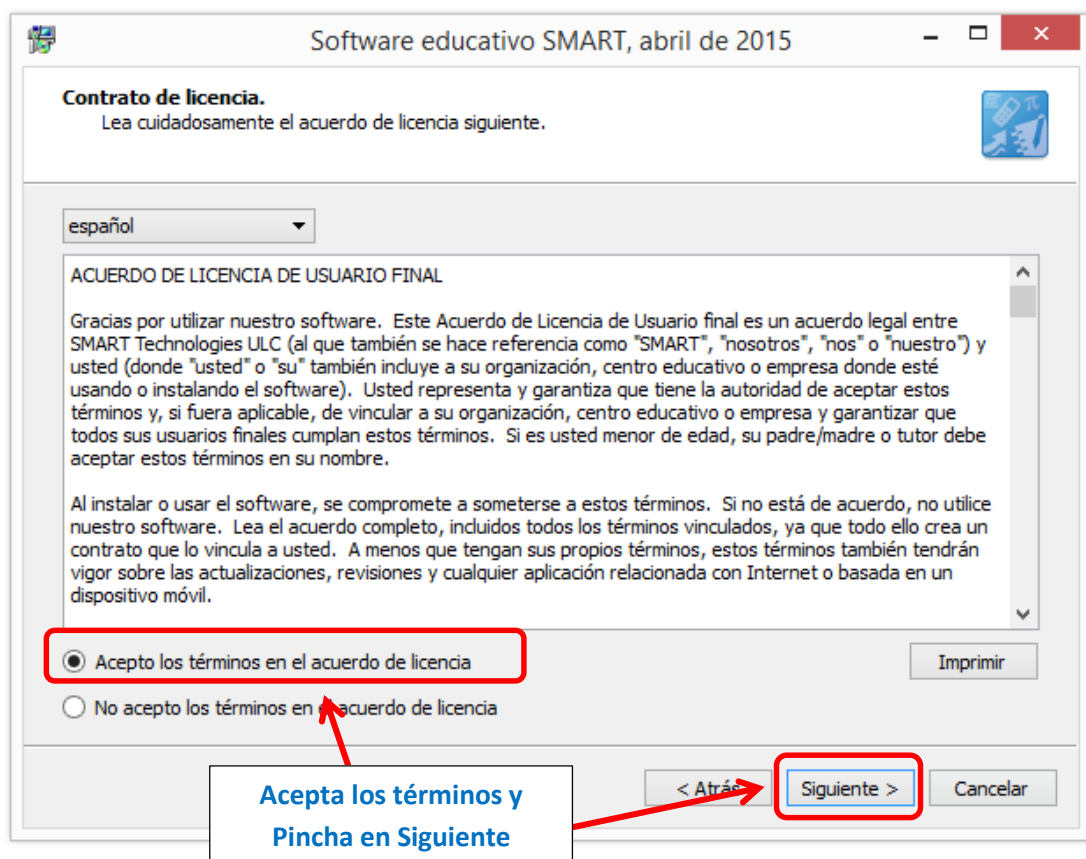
Software educativo SMART, abril de 2015

Contrato de licencia.
Lea cuidadosamente el acuerdo de licencia siguiente.

español

ACUERDO DE LICENCIA DE USUARIO FINAL

Gracias por utilizar nuestro software. Este Acuerdo de Licencia de Usuario final es un acuerdo legal entre SMART Technologies ULC (al que también se hace referencia como "SMART", "nosotros", "nos" o "nuestro") y usted (donde "usted" o "su" también incluye a su organización, centro educativo o empresa donde esté usando o instalando el software). Usted representa y garantiza que tiene la autoridad de aceptar estos términos y, si fuera aplicable, de vincular a su organización, centro educativo o empresa y garantizar que todos sus usuarios finales cumplan estos términos. Si es usted menor de edad, su padre/madre o tutor debe aceptar estos términos en su nombre.

Al instalar o usar el software, se compromete a someterse a estos términos. Si no está de acuerdo, no utilice nuestro software. Lea el acuerdo completo, incluidos todos los términos vinculados, ya que todo ello crea un contrato que lo vincula a usted. A menos que tengan sus propios términos, estos términos también tendrán vigor sobre las actualizaciones, revisiones y cualquier aplicación relacionada con Internet o basada en un dispositivo móvil.

Acepto los términos en el acuerdo de licencia

Imprimir

No acepto los términos en el acuerdo de licencia

Acepta los términos y Pincha en Siguiente

< Atrás

Siguiente >

Cancelar